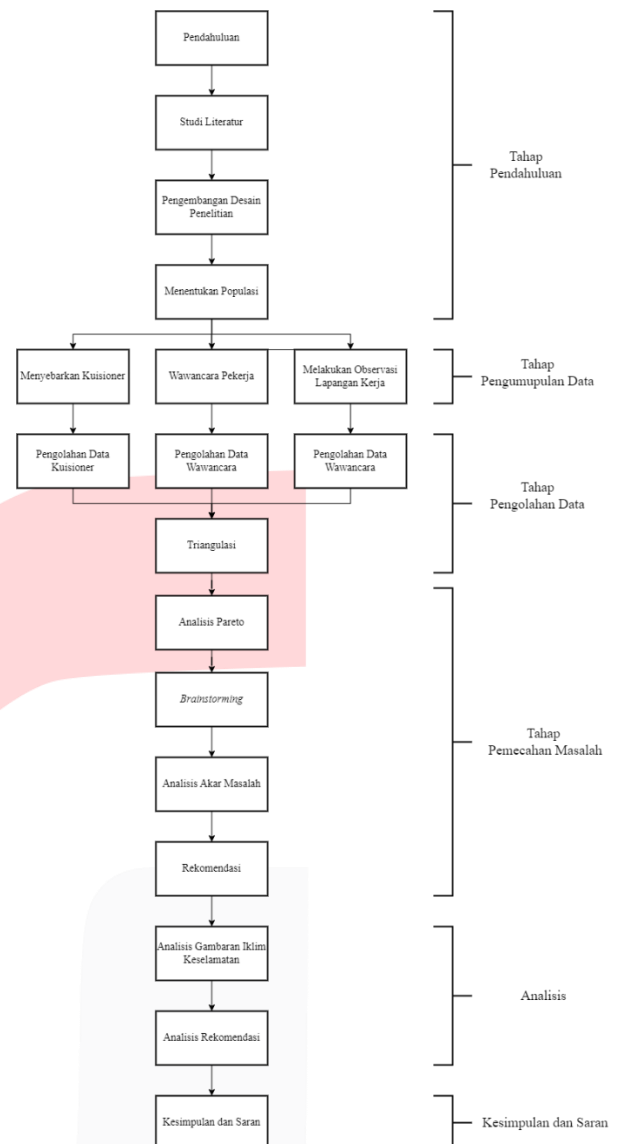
Pendahuluan

Studi Literatur

Pengembangan Desain Penelitian

Menentukan Populasi

Tahap Pendahuluan

Menyebarkan Kuisioner

Wawancara Pekerja

Melakukan Observasi Lapangan Kerja

Tahap Pengumupulan Data

Pengolahan Data Kuisioner

Pengolahan Data Wawancara

Pengolahan Data Wawancara

Triangulasi

Tahap Pengolahan Data

Analisis Pareto

*Brainstorming*

Analisis Akar Masalah

Rekomendasi

Tahap Pemecahan Masalah

Analisis Gambaran Iklim Keselamatan

Analisis Rekomendasi

Analisis

Kesimpulan dan Saran

Kesimpulan dan Saran